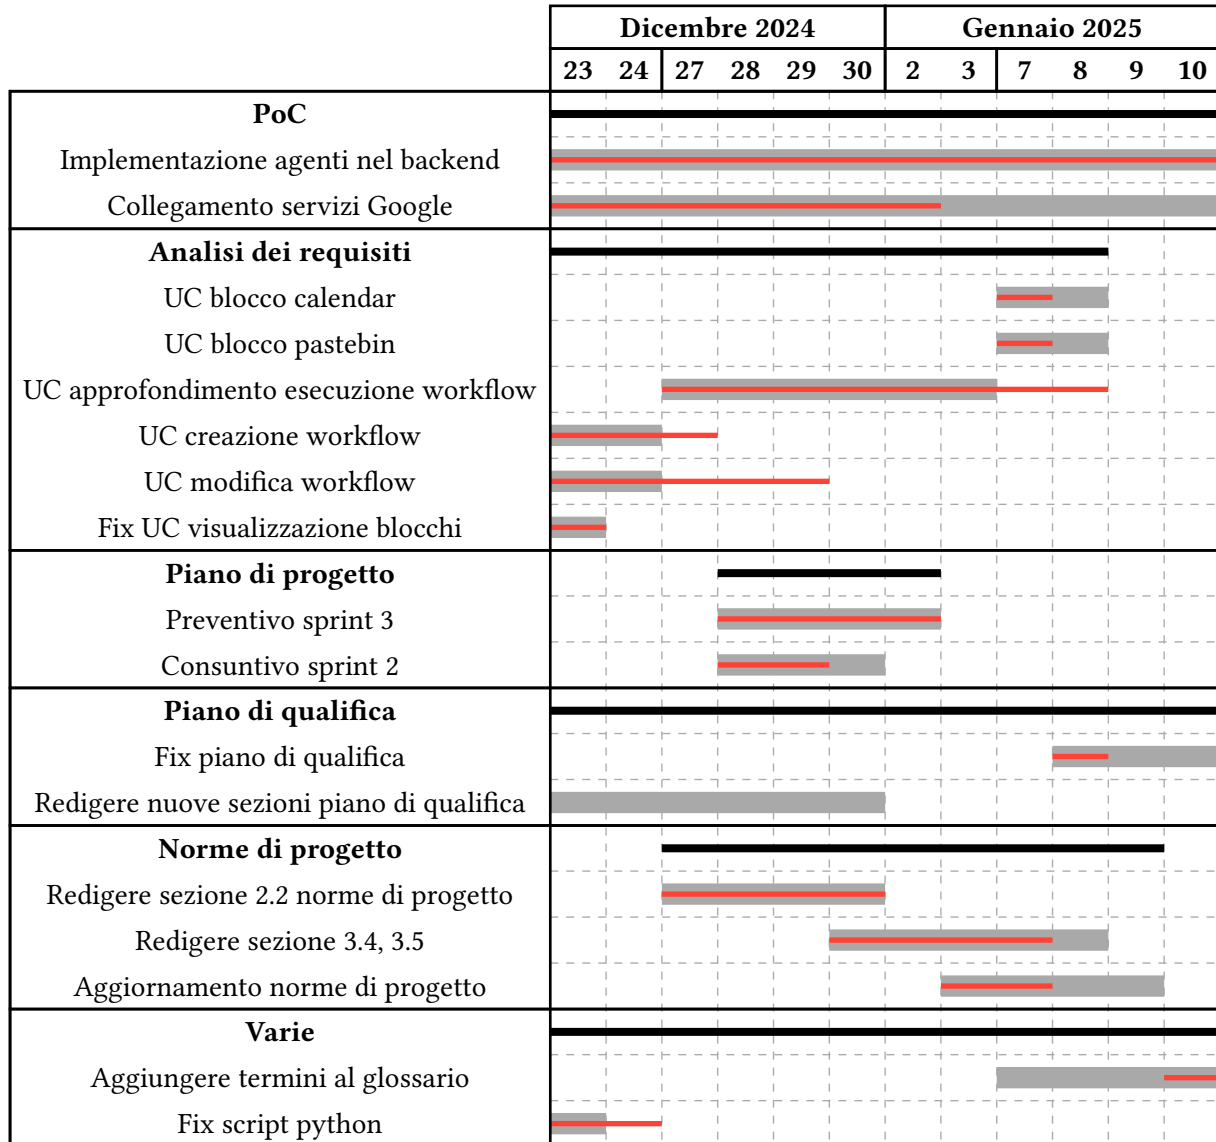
| | Dicembre 2024 | | | | | | Gennaio 2025 | | | | | |
|---|---|---|---|---|---|---|---|---|---|---|---|---|
| | 23 | 24 | 27 | 28 | 29 | 30 | 2 | 3 | 7 | 8 | 9 | 10 |
| **PoC** | | | | | | | | | | | | |
| Implementazione agenti nel backend | | | | | | | | | | | | |
| Collegamento servizi Google | | | | | | | | | | | | |
| **Analisi dei requisiti** | | | | | | | | | | | | |
| UC blocco calendar | | | | | | | | | | | | |
| UC blocco pastebin | | | | | | | | | | | | |
| UC approfondimento esecuzione workflow | | | | | | | | | | | | |
| UC creazione workflow | | | | | | | | | | | | |
| UC modifica workflow | | | | | | | | | | | | |
| Fix UC visualizzazione blocchi | | | | | | | | | | | | |
| **Piano di progetto** | | | | | | | | | | | | |
| Preventivo sprint 3 | | | | | | | | | | | | |
| Consuntivo sprint 2 | | | | | | | | | | | | |
| **Piano di qualifica** | | | | | | | | | | | | |
| Fix piano di qualifica | | | | | | | | | | | | |
| Redigere nuove sezioni piano di qualifica | | | | | | | | | | | | |
| **Norme di progetto** | | | | | | | | | | | | |
| Redigere sezione 2.2 norme di progetto | | | | | | | | | | | | |
| Redigere sezione 3.4, 3.5 | | | | | | | | | | | | |
| Aggiornamento norme di progetto | | | | | | | | | | | | |
| **Varie** | | | | | | | | | | | | |
| Aggiungere termini al glossario | | | | | | | | | | | | |
| Fix script python | | | | | | | | | | | | |